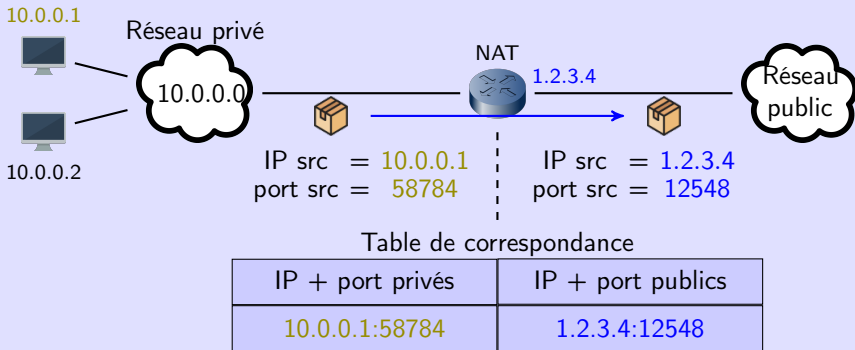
10.0.0.1

Réseau privé

10.0.0.0

10.0.0.2

NAT

1.2.3.4

Réseau public

IP src = 10.0.0.1
port src = 58784

IP src = 1.2.3.4
port src = 12548

Table de correspondance

| IP + port privés | IP + port publics |
|---|---|
| 10.0.0.1:58784 | 1.2.3.4:12548 |